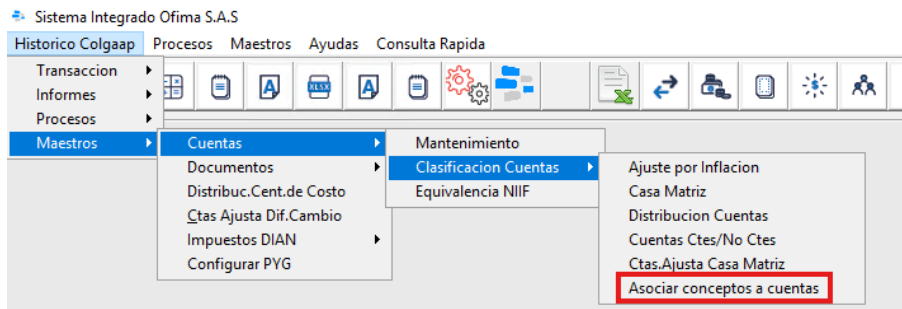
Sistema Integrado Ofima S.A.S

Historico Colgaap Procesos Maestros Ayudas Consulta Rapida

Transaccion
Informes
Procesos
Maestros

Cuentas
Documentos
Distribuc.Cent.de Costo
Ctas Ajusta Dif.Cambio
Impuestos DIAN
Configurar PYG

Mantenimiento
Clasificacion Cuentas
Equivalencia NIIF

Ajuste por Inflacion
Casa Matriz
Distribucion Cuentas
Cuentas Ctes/No Ctes
Ctas.Ajusta Casa Matriz
Asociar conceptos a cuentas

XLSX